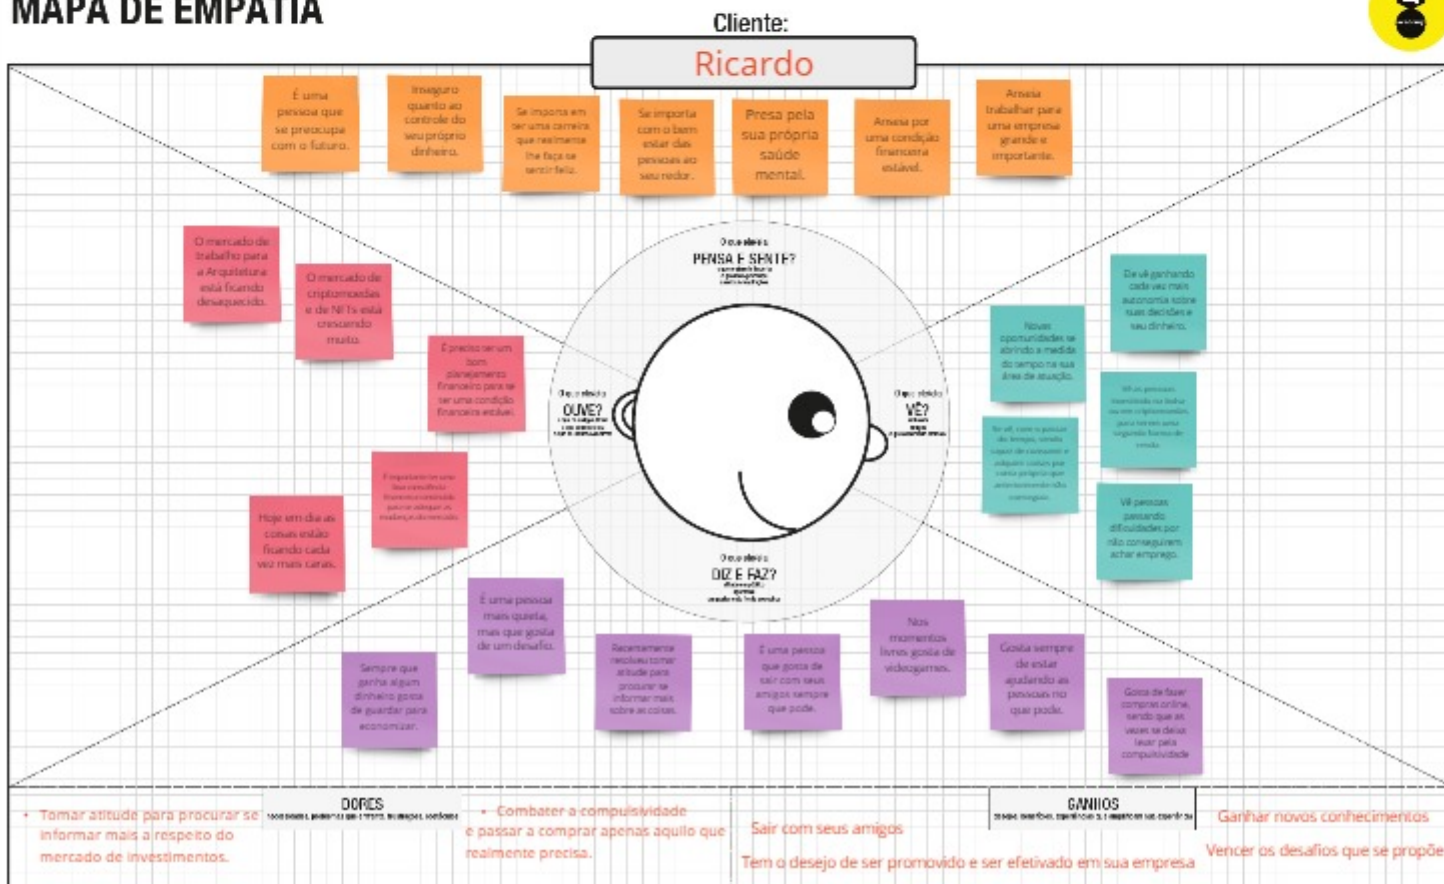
MAPA DE EMPATIA

Cliente:

Ricardo

É uma pessoa que se preocupa com o futuro.

Inseguro quanto ao controle do seu próprio dinheiro.

Se importa em ter uma carreira que realmente lhe faça se sentir feliz.

Se importa com o bem estar das pessoas ao seu redor.

Presa pela sua própria saúde mental.

Anseia por uma condição financeira estável.

Anseia trabalhar para uma empresa grande e importante.

O mercado de trabalho para a Arquitetura está ficando desaquecido.

O mercado de criptomoedas e de NFTs está crescendo muito.

É preciso ter um bom planejamento financeiro para se ter uma condição financeira estável.

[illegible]

Hoje em dia as coisas estão ficando cada vez mais caras.

O que ele(a)
PENSA E SENTE?
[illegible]

O que ele(a)
OUVE?
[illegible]

O que ele(a)
VÊ?
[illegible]

O que ele(a)
DIZ E FAZ?
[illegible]

Deve ganhando cada vez mais autonomia sobre suas decisões e seu dinheiro.

Novas oportunidades se abrindo a medida do tempo na sua área de atuação.

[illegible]

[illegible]

Vê pessoas passando dificuldades por não conseguirem achar emprego.

É uma pessoa mais quieta, mas que gosta de um desafio.

Sempre que ganha algum dinheiro gosta de guardar para economizar.

Recentemente resolveu tomar atitude para procurar se informar mais sobre as coisas.

É uma pessoa que gosta de sair com seus amigos sempre que pode.

Nos momentos livres gosta de videogames.

Gosta sempre de estar ajudando as pessoas no que pode.

Gosta de fazer compras online, sendo que as vezes se deixa levar pela compulsividade

DORES
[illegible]

• Tomar atitude para procurar se informar mais a respeito do mercado de investimentos.

• Combater a compulsividade e passar a comprar apenas aquilo que realmente precisa.

GANHOS
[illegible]

Sair com seus amigos

Tem o desejo de ser promovido e ser efetivado em sua empresa

Ganhar novos conhecimentos

Vencer os desafios que se propõe